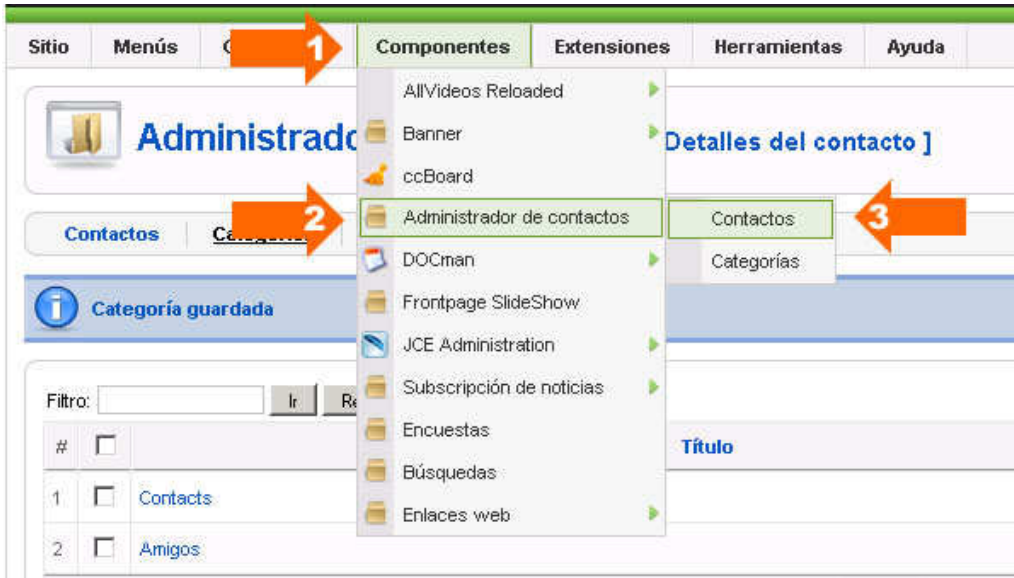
Sitio | Menús | C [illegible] | Componentes | Extensiones | Herramientas | Ayuda

1

AllVideos Reloaded
Banner
ccBoard
Administrador de contactos
DOCman
Frontpage SlideShow
JCE Administration
Subscripción de noticias
Encuestas
Búsquedas
Enlaces web

2

Contactos
Categorías

3

Administrado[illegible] Detalles del contacto ]

Contactos | Categ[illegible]

Categoría guardada

Filtro: Ir Re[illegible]

| # | | Título |
|---|---|---|
| 1 | | Contacts |
| 2 | | Amigos |